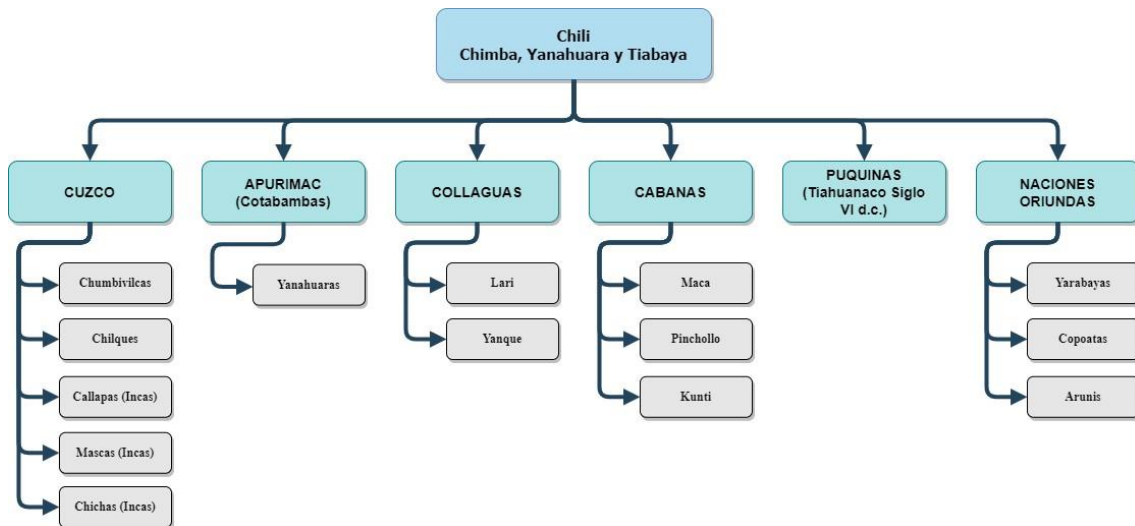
Chili
Chimba, Yanahuara y Tiabaya

CUZCO

Chumbivilcas

Chilques

Callapas (Incas)

Mascas (Incas)

Chichas (Incas)

APURIMAC
(Cotabambas)

Yanahuaras

COLLAGUAS

Lari

Yanque

CABANAS

Maca

Pinchollo

Kunti

PUQUINAS
(Tiahuanaco Siglo VI d.c.)

NACIONES ORIUNDAS

Yarabayas

Copoatas

Arunis